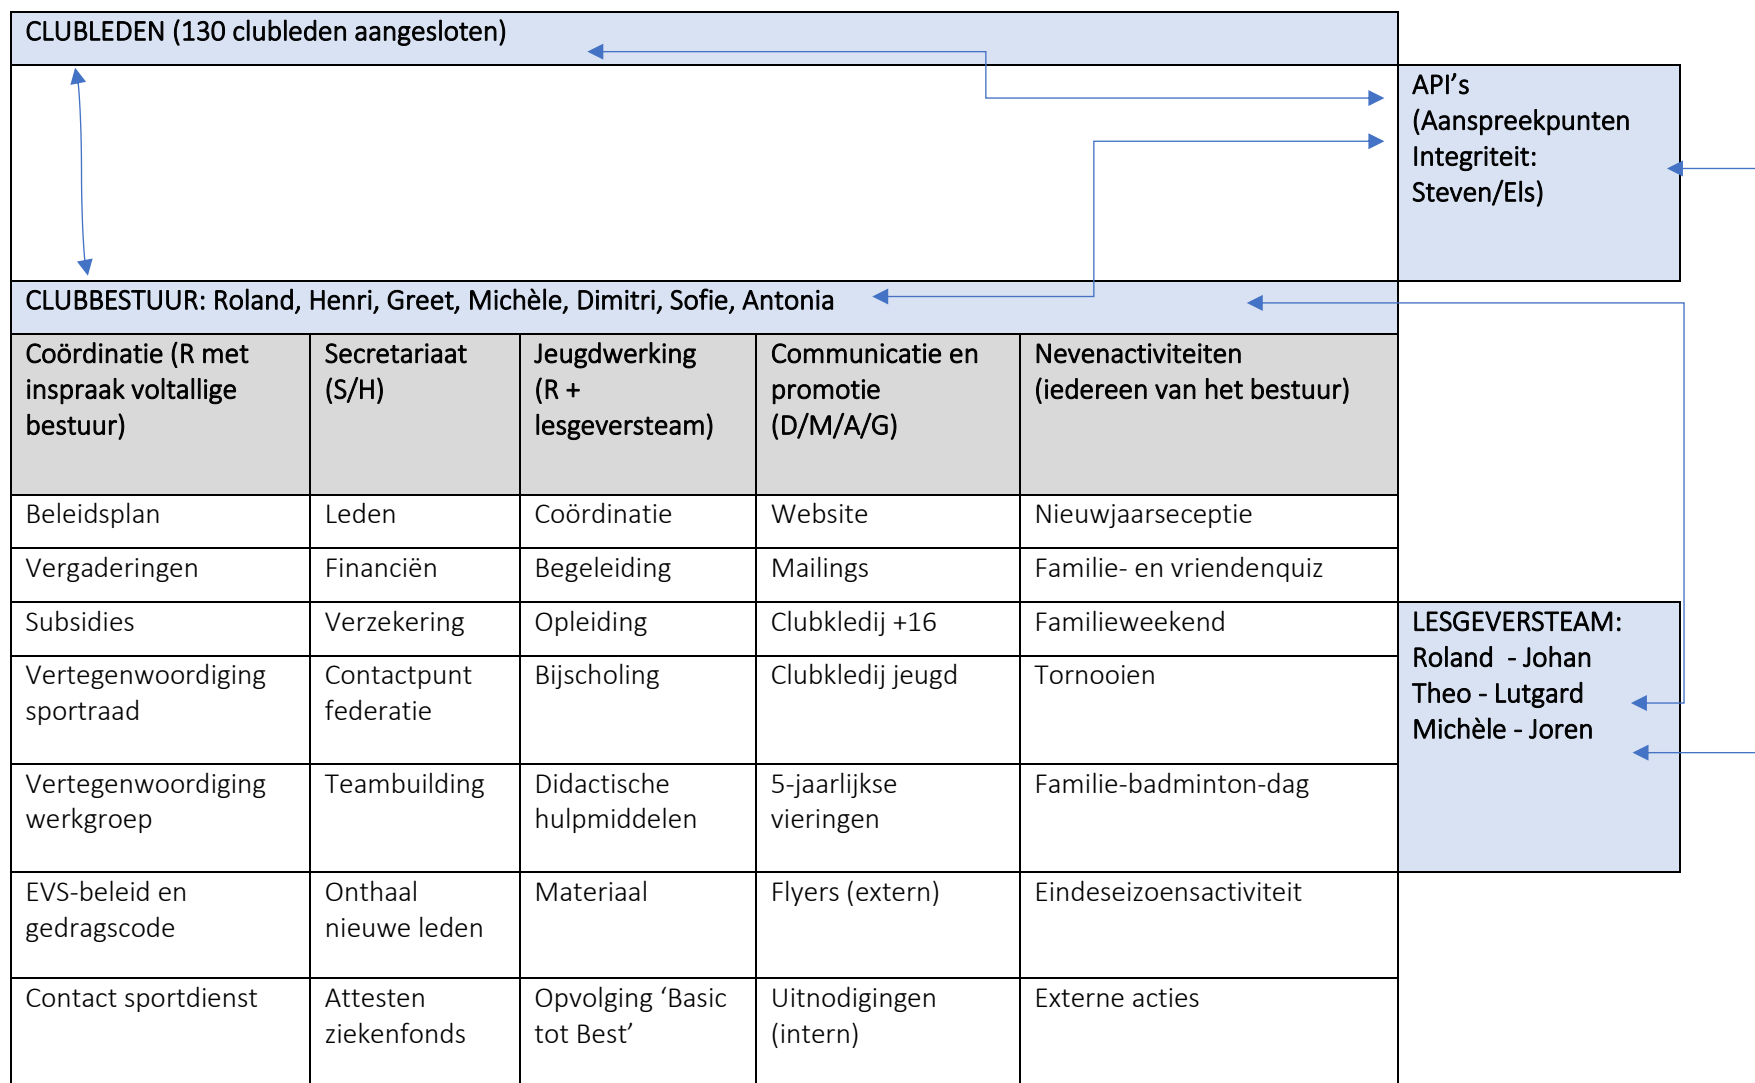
CLUBLEDEN (130 clubleden aangesloten)

API's (Aanspreekpunten Integriteit: Steven/Els)

CLUBBESTUUR: Roland, Henri, Greet, Michèle, Dimitri, Sofie, Antonia

| Coördinatie (R met inspraak voltallige bestuur) | Secretariaat (S/H) | Jeugdwerking (R + lesgeversteam) | Communicatie en promotie (D/M/A/G) | Nevenactiviteiten (iedereen van het bestuur) |
|---|---|---|---|---|
| Beleidsplan | Leden | Coördinatie | Website | Nieuwjaarseceptie |
| Vergaderingen | Financiën | Begeleiding | Mailings | Familie- en vriendenquiz |
| Subsidies | Verzekering | Opleiding | Clubkledij +16 | Familieweekend |
| Vertegenwoordiging sportraad | Contactpunt federatie | Bijscholing | Clubkledij jeugd | Tornooien |
| Vertegenwoordiging werkgroep | Teambuilding | Didactische hulpmiddelen | 5-jaarlijkse vieringen | Familie-badminton-dag |
| EVS-beleid en gedragscode | Onthaal nieuwe leden | Materiaal | Flyers (extern) | Eindeseizoensactiviteit |
| Contact sportdienst | Attesten ziekenfonds | Opvolging 'Basic tot Best' | Uitnodigingen (intern) | Externe acties |

LESGEVERSTEAM:
Roland - Johan
Theo - Lutgard
Michèle - Joren